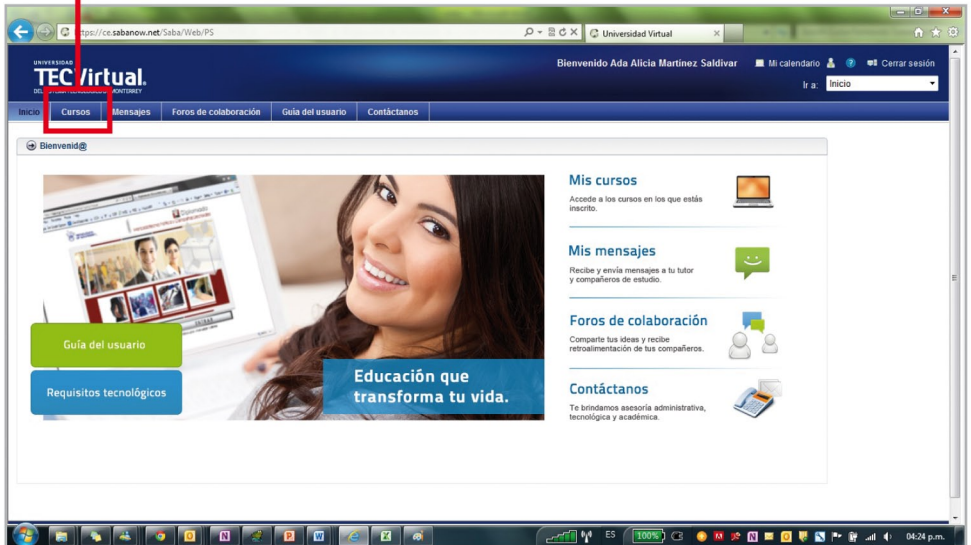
https://ce.sabanow.net/Saba/Web/PS

Universidad Virtual

UNIVERSIDAD TECVirtual. DEL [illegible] MONTERREY

Bienvenido Ada Alicia Martínez Saldivar

Mi calendario

Cerrar sesión

Ir a: Inicio

Inicio | Cursos | Mensajes | Foros de colaboración | Guía del usuario | Contáctanos

Bienvenid@

Guía del usuario

Requisitos tecnológicos

Educación que transforma tu vida.

Mis cursos

Accede a los cursos en los que estás inscrito.

Mis mensajes

Recibe y envía mensajes a tu tutor y compañeros de estudio.

Foros de colaboración

Comparte tus ideas y recibe retroalimentación de tus compañeros.

Contáctanos

Te brindamos asesoría administrativa, tecnológica y académica.

ES

100%

04:24 p.m.